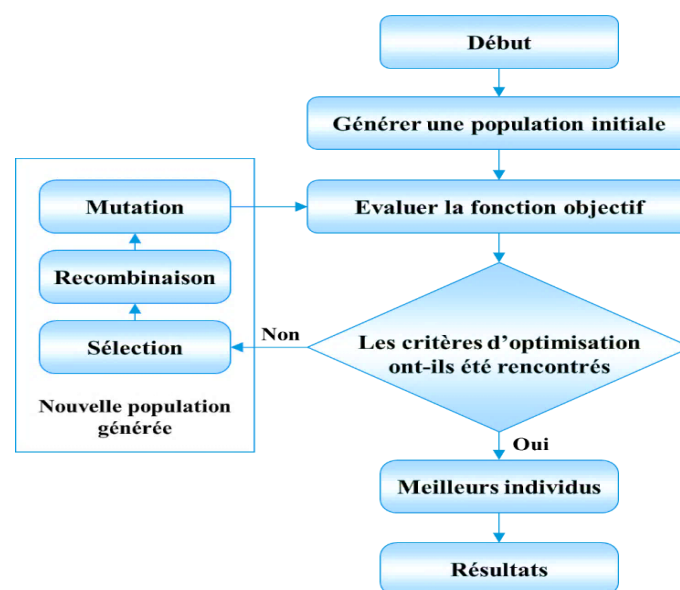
Début

Générer une population initiale

Mutation

Evaluer la fonction objectif

Recombinaison

Sélection

Non

Les critères d'optimisation ont-ils été rencontrés

Nouvelle population générée

Oui

Meilleurs individus

Résultats